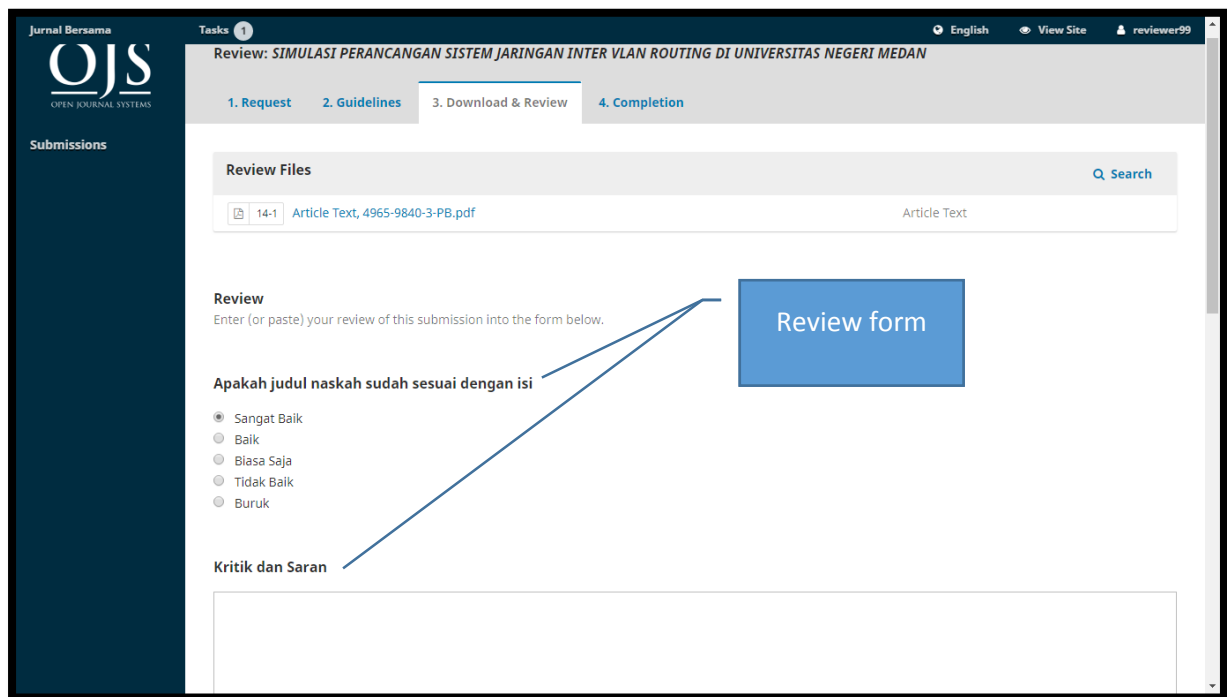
Jurnal Bersama

Tasks 1

English View Site reviewer99

OJS
OPEN JOURNAL SYSTEMS

Submissions

Review: SIMULASI PERANCANGAN SISTEM JARINGAN INTER VLAN ROUTING DI UNIVERSITAS NEGERI MEDAN

1. Request 2. Guidelines 3. Download & Review 4. Completion

Review Files

Search

14-1 Article Text, 4965-9840-3-PB.pdf Article Text

Review
Enter (or paste) your review of this submission into the form below.

Review form

Apakah judul naskah sudah sesuai dengan isi

Sangat Baik
Baik
Biasa Saja
Tidak Baik
Buruk

Kritik dan Saran